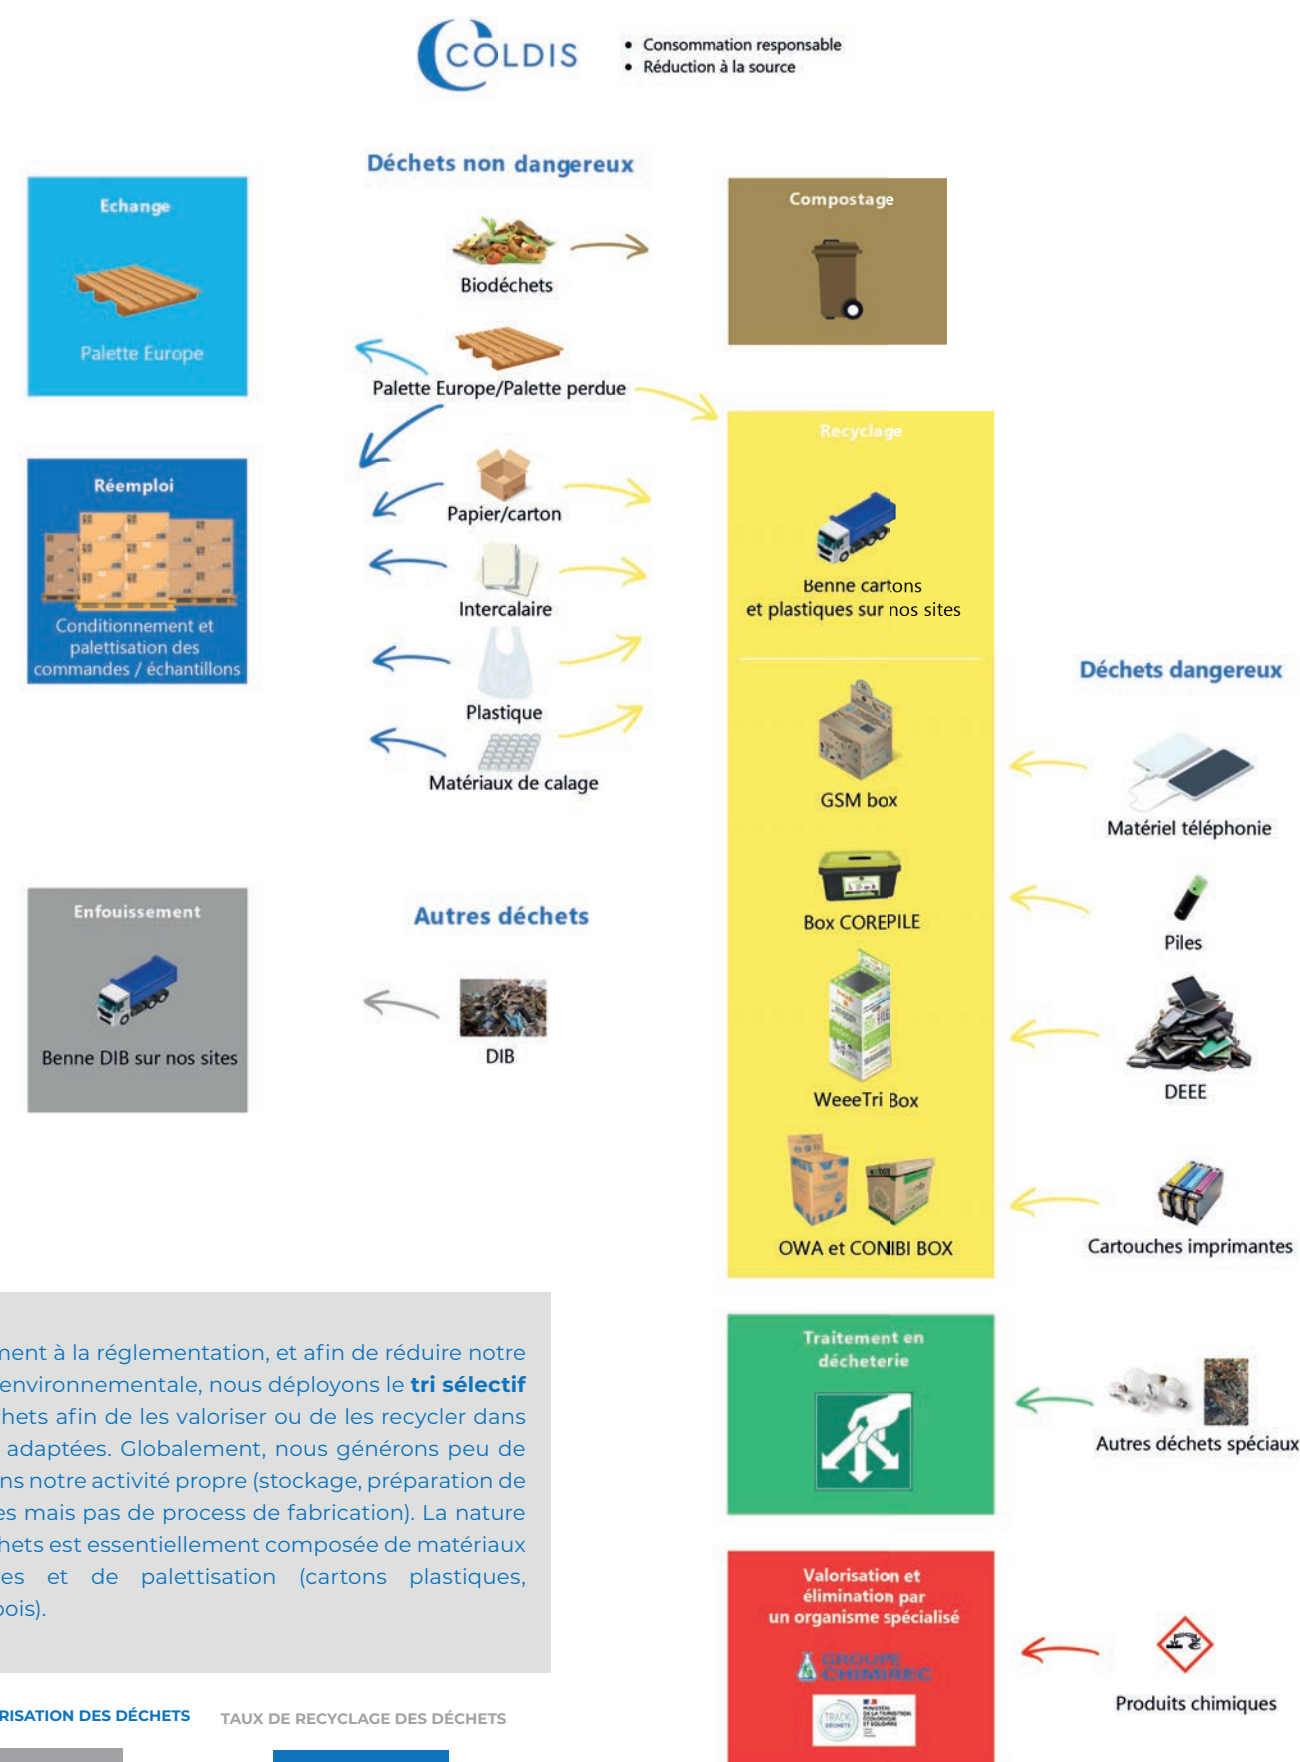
COLDIS

• Consommation responsable
• Réduction à la source

Déchets non dangereux

Echange

Palette Europe

Biodéchets

Compostage

Palette Europe/Palette perdue

Réemploi

Conditionnement et palettisation des commandes / échantillons

Papier/carton

Intercalaire

Plastique

Matériaux de calage

Recyclage

Benne cartons et plastiques sur nos sites

Déchets dangereux

GSM box

Matériel téléphonie

Box COREPILE

Piles

WeeeTri Box

DEEE

OWA et CONIBI BOX

Cartouches imprimantes

Enfouissement

Benne DIB sur nos sites

Autres déchets

DIB

Traitement en décheterie

Autres déchets spéciaux

Valorisation et élimination par un organisme spécialisé

GROUPE CHIMIREC

TRACK DÉCHETS

Produits chimiques

ment à la réglementation, et afin de réduire notre environnementale, nous déployons le **tri sélectif** hets afin de les valoriser ou de les recycler dans adaptées. Globalement, nous générons peu de ns notre activité propre (stockage, préparation de es mais pas de process de fabrication). La nature hets est essentiellement composée de matériaux es et de palettisation (cartons plastiques, bois).

RISATION DES DÉCHETS

TAUX DE RECYCLAGE DES DÉCHETS